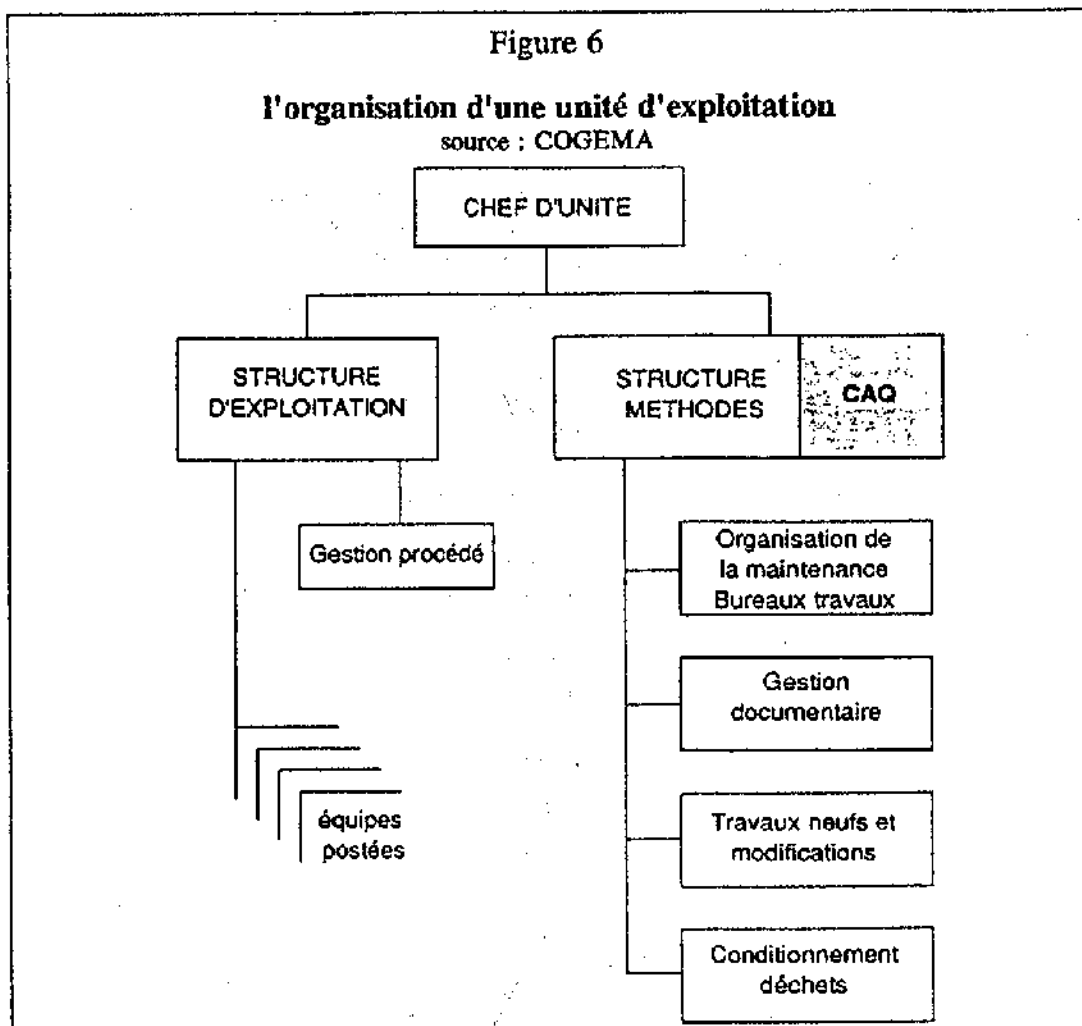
Figure 6

l'organisation d'une unité d'exploitation
source : COGEMA

CHEF D'UNITE

STRUCTURE D'EXPLOITATION

STRUCTURE METHODES

CAQ

Gestion procédé

équipes postées

Organisation de la maintenance Bureaux travaux

Gestion documentaire

Travaux neufs et modifications

Conditionnement déchets